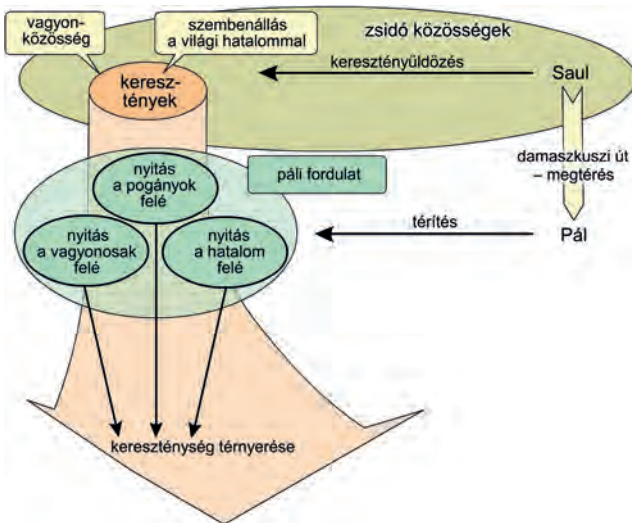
vagyonközösség

szembenállás a világi hatalommal

zsidó közösségek

keresztények

keresztényüldözés

Saul

damaszkuszi út – megtérés

páli fordulat

nyitás a pogányok felé

nyitás a vagyonosak felé

nyitás a hatalom felé

térítés

Pál

kereszténység térnyerése